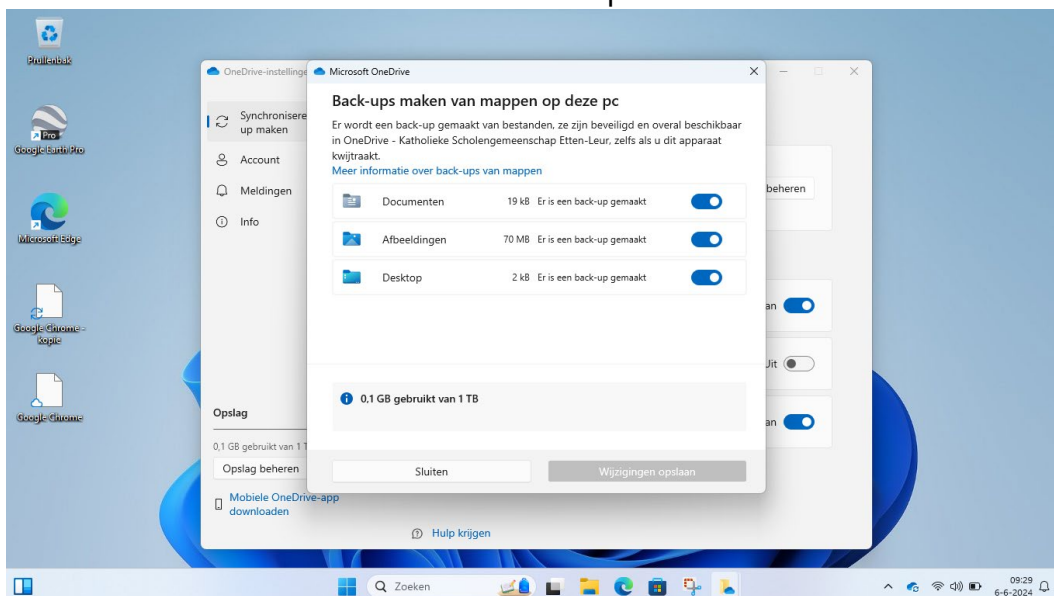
Prullenbak

Google Earth Pro

Microsoft Edge

Google Chrome - Kopie

Google Chrome

OneDrive-instellinge

Synchronisere up maken

Account

Meldingen

Info

Opslag

0,1 GB gebruikt van 1 T

Opslag beheren

Mobiele OneDrive-app downloaden

Hulp krijgen

beheren

an

Uit

an

Microsoft OneDrive

Back-ups maken van mappen op deze pc

Er wordt een back-up gemaakt van bestanden, ze zijn beveiligd en overal beschikbaar in OneDrive - Katholieke Scholengemeenschap Etten-Leur, zelfs als u dit apparaat kwijtraakt.

Meer informatie over back-ups van mappen

| | | |
|---|---|---|
| Documenten | 19 kB | Er is een back-up gemaakt |
| Afbeeldingen | 70 MB | Er is een back-up gemaakt |
| Desktop | 2 kB | Er is een back-up gemaakt |

0,1 GB gebruikt van 1 TB

Sluiten

Wijzigingen opslaan

Zoeken

09:29
6-6-2024